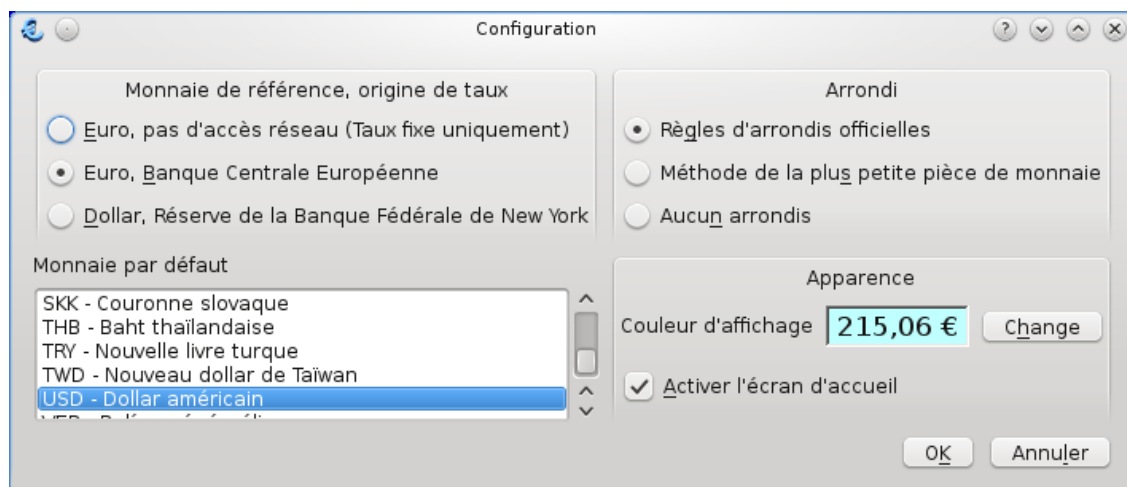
Configuration

Monnaie de référence, origine de taux

Euro, pas d'accès réseau (Taux fixe uniquement)

Euro, Banque Centrale Européenne

Dollar, Réserve de la Banque Fédérale de New York

Arrondi

Règles d'arrondis officielles

Méthode de la plus petite pièce de monnaie

Aucun arrondis

Monnaie par défaut

SKK - Couronne slovaque
THB - Baht thaïlandaise
TRY - Nouvelle livre turque
TWD - Nouveau dollar de Taïwan
USD - Dollar américain
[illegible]

Apparence

Couleur d'affichage 215,06 € Change

Activer l'écran d'accueil

OK Annuler